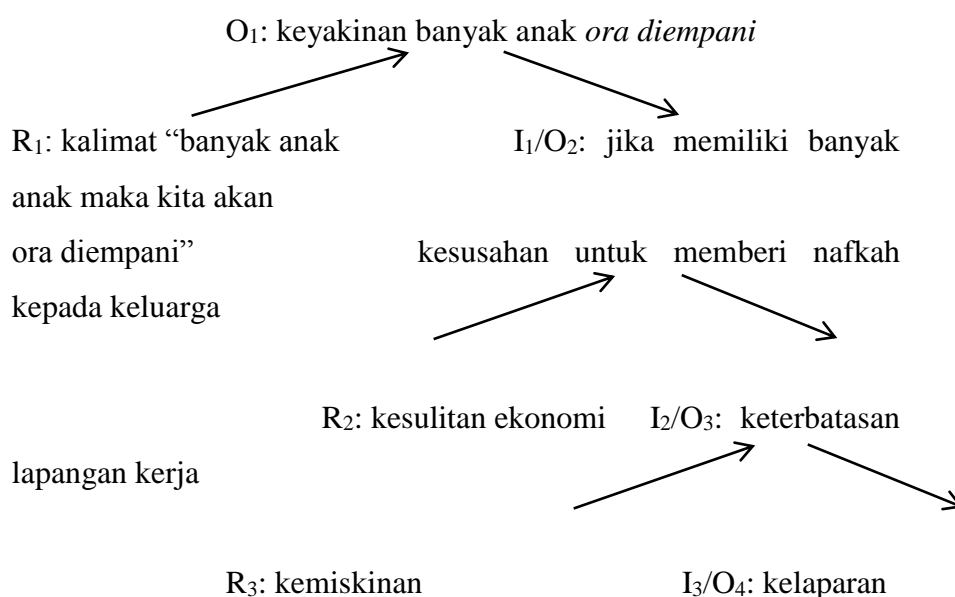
$O_1$: keyakinan banyak anak *ora diempani*

$R_1$: kalimat “banyak anak

$I_1/O_2$: jika memiliki banyak

anak maka kita akan

ora diempani”

kesusahan untuk memberi nafkah

kepada keluarga

$R_2$: kesulitan ekonomi

$I_2/O_3$: keterbatasan

lapangan kerja

$R_3$: kemiskinan

$I_3/O_4$: kelaparan